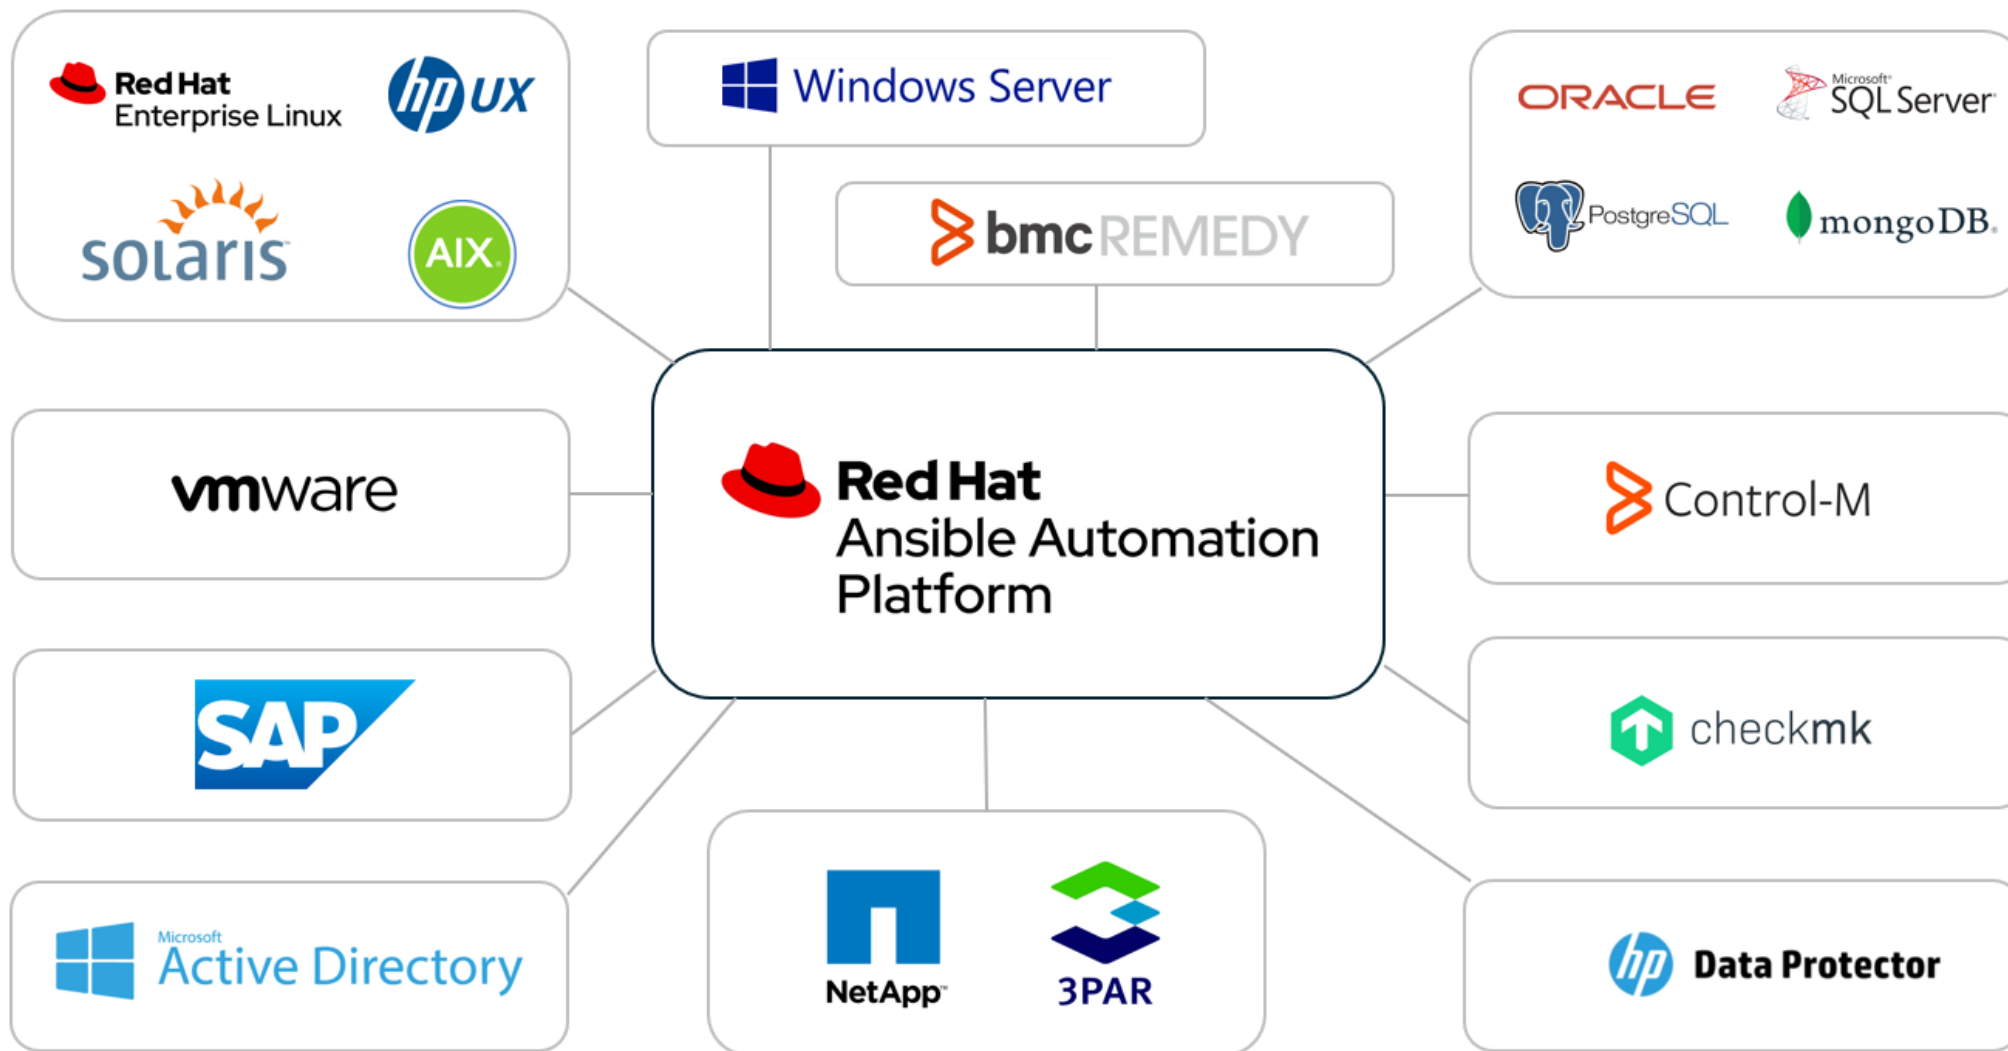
Red Hat Enterprise Linux

hp UX

solaris

AIX

Windows Server

bmc REMEDY

ORACLE

Microsoft SQL Server

PostgreSQL

mongoDB.

vmware

Red Hat Ansible Automation Platform

Control-M

SAP

checkmk

Microsoft Active Directory

NetApp

3PAR

hp Data Protector